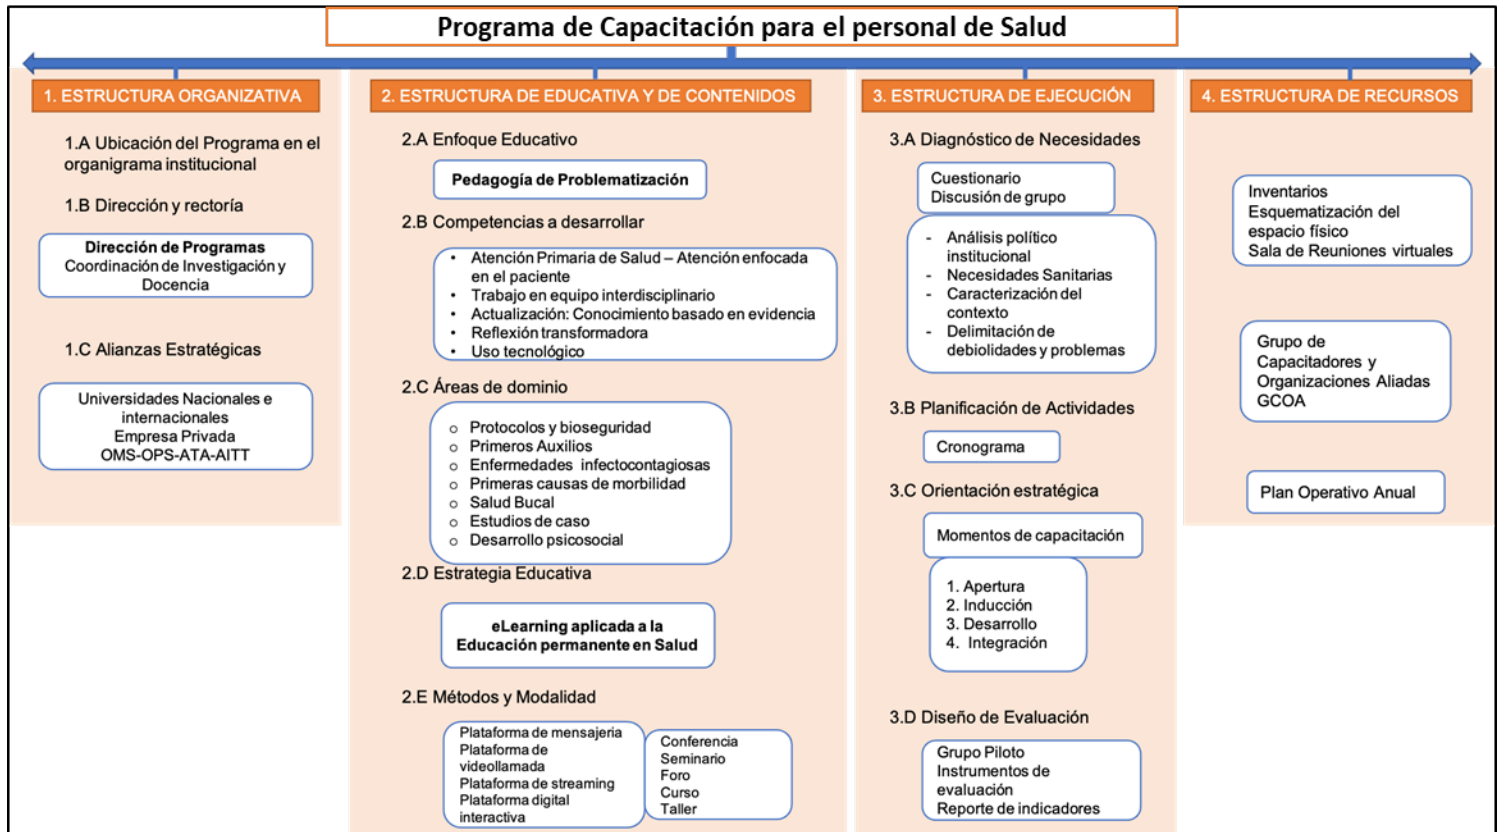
Programa de Capacitación para el personal de Salud

1. ESTRUCTURA ORGANIZATIVA

1.A Ubicación del Programa en el organigrama institucional

1.B Dirección y rectoría

Dirección de Programas
Coordinación de Investigación y Docencia

1.C Alianzas Estratégicas

Universidades Nacionales e internacionales
Empresa Privada
OMS-OPS-ATA-AITT

2. ESTRUCTURA DE EDUCATIVA Y DE CONTENIDOS

2.A Enfoque Educativo

Pedagogía de Problematización

2.B Competencias a desarrollar

- Atención Primaria de Salud – Atención enfocada en el paciente
- Trabajo en equipo interdisciplinario
- Actualización: Conocimiento basado en evidencia
- Reflexión transformadora
- Uso tecnológico

2.C Áreas de dominio

- Protocolos y bioseguridad
- Primeros Auxilios
- Enfermedades infectocontagiosas
- Primeras causas de morbilidad
- Salud Bucal
- Estudios de caso
- Desarrollo psicosocial

2.D Estrategia Educativa

eLearning aplicada a la Educación permanente en Salud

2.E Métodos y Modalidad

Plataforma de mensajeria
Plataforma de videollamada
Plataforma de streaming
Plataforma digital interactiva

Conferencia
Seminario
Foro
Curso
Taller

3. ESTRUCTURA DE EJECUCIÓN

3.A Diagnóstico de Necesidades

Cuestionario
Discusión de grupo

- Análisis político institucional
- Necesidades Sanitarias
- Caracterización del contexto
- Delimitación de debiolidades y problemas

3.B Planificación de Actividades

Cronograma

3.C Orientación estratégica

Momentos de capacitación

1. Apertura
2. Inducción
3. Desarrollo
4. Integración

3.D Diseño de Evaluación

Grupo Piloto
Instrumentos de evaluación
Reporte de indicadores

4. ESTRUCTURA DE RECURSOS

Inventarios
Esquematización del espacio físico
Sala de Reuniones virtuales

Grupo de Capacitadores y Organizaciones Aliadas GCOA

Plan Operativo Anual